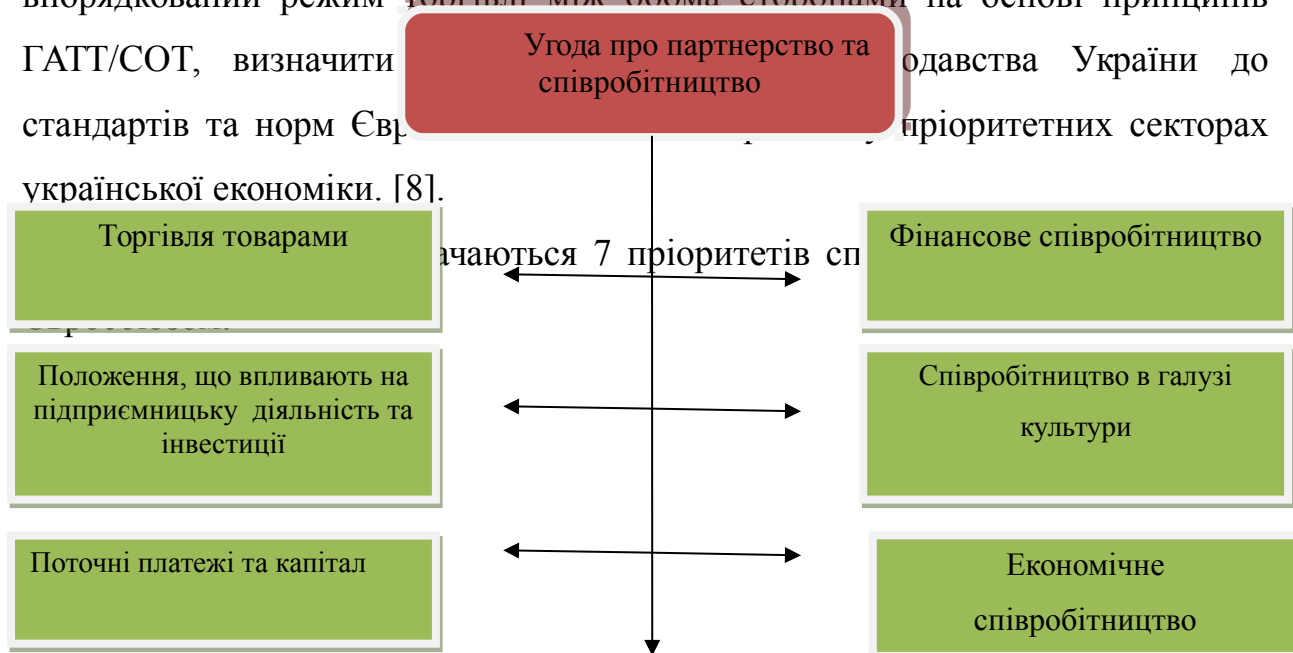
впорядкований режим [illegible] на основі принципів ГАТТ/СОТ, визначити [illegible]одавства України до стандартів та норм Єв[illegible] пріоритетних секторах української економіки. [8].

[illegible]ачаються 7 пріоритетів сп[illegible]

Угода про партнерство та співробітництво

Торгівля товарами

Фінансове співробітництво

Положення, що впливають на підприємницьку діяльність та інвестиції

Співробітництво в галузі культури

Поточні платежі та капітал

Економічне співробітництво